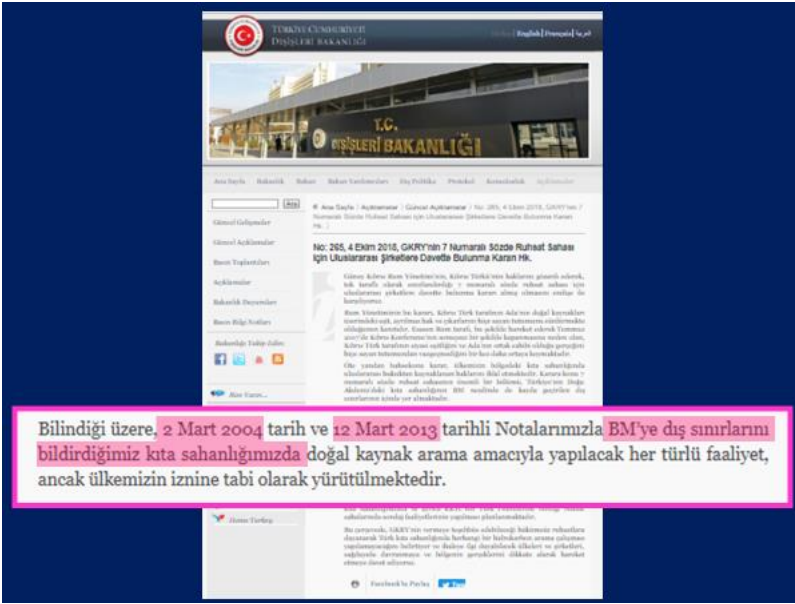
TÜRKİYE CUMHURİYETİ
DIŞİŞLERİ BAKANLIĞI

English | Français | عربي

T.C.
DIŞİŞLERİ BAKANLIĞI

Ana Sayfa | Bakanlık | Bakan | Bakan Yardımcıları | Dış Politika | Protokol | Konsolosluk | Açıklamalar

Ara

Ana Sayfa / Açıklamalar / Güncel Açıklamalar / No: 265, 4 Ekim 2018, GKRY'nin 7 Numaralı Sözde Ruhsat Sahası için Uluslararası Şirketlere Davette Bulunma Kararı Hk.

Güncel Gelişmeler
Güncel Açıklamalar
Basın Toplantıları
Açıklamalar
Bakanlık Duyuruları
Basın Bilgi Notları
Bakanlığı Takip Edin:

No: 265, 4 Ekim 2018, GKRY'nin 7 Numaralı Sözde Ruhsat Sahası için Uluslararası Şirketlere Davette Bulunma Kararı Hk.

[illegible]

Bilindiği üzere, 2 Mart 2004 tarih ve 12 Mart 2013 tarihli Notalarımızla BM'ye dış sınırlarını bildirdiğimiz kıta sahanlığımızda doğal kaynak arama amacıyla yapılacak her türlü faaliyet, ancak ülkemizin iznine tabi olarak yürütülmektedir.

Home Turkey

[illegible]

Facebook'ta Paylaş